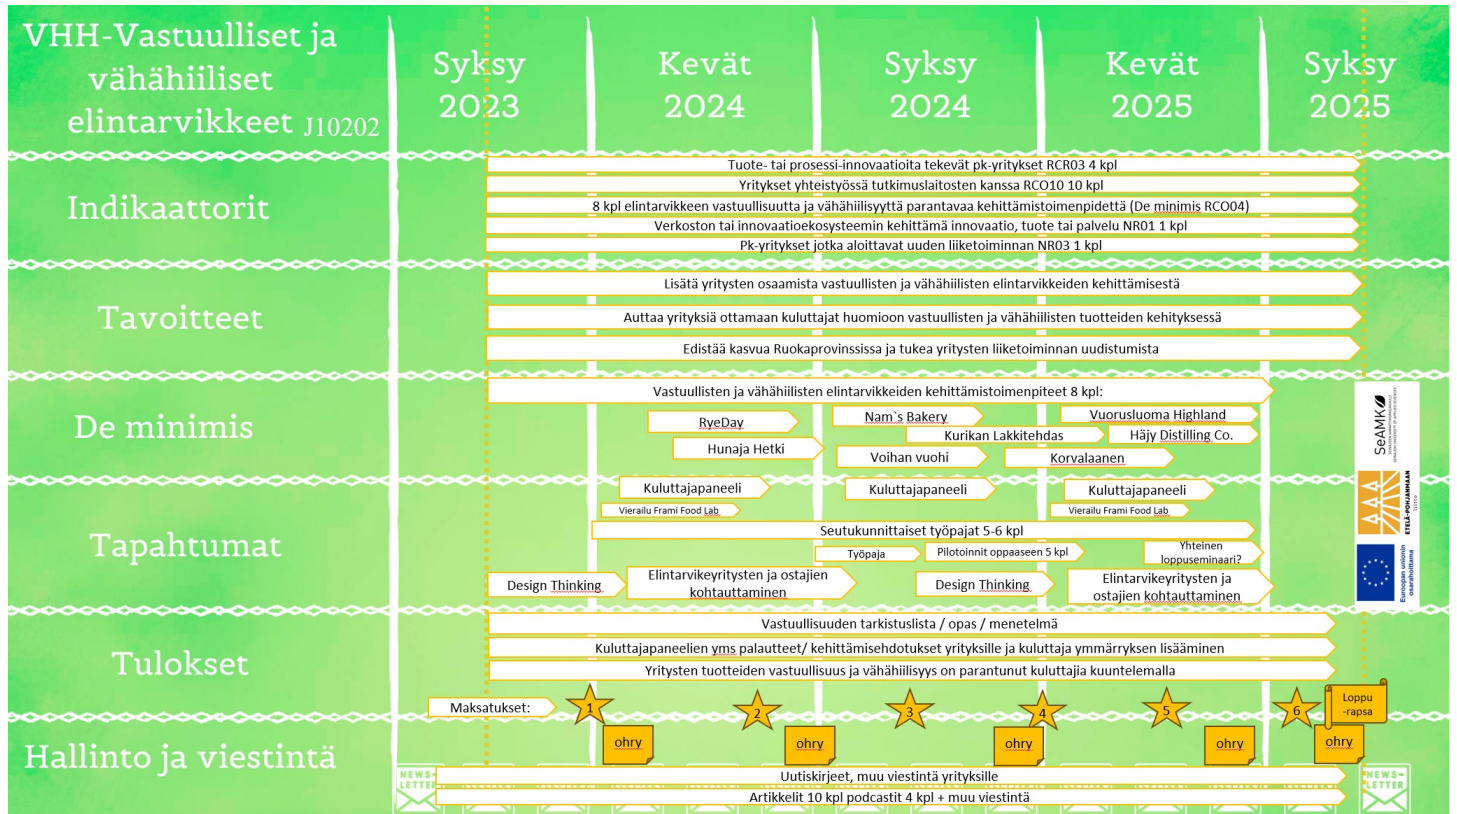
VHH-Vastuulliset ja vähähiiliset elintarvikkeet J10202

Syksy 2023

Kevät 2024

Syksy 2024

Kevät 2025

Syksy 2025

Indikaattorit

Tuote- tai prosessi-innovaatioita tekevät pk-yritykset RCR03 4 kpl

Yritykset yhteistyössä tutkimuslaitosten kanssa RCO10 10 kpl

8 kpl elintarvikkeen vastuullisuutta ja vähähiilisyyttä parantavaa kehittämistoimenpidettä (De minimis RCO04)

Verkoston tai innovaatioekosysteemin kehittämä innovaatio, tuote tai palvelu NR01 1 kpl

Pk-yritykset jotka aloittavat uuden liiketoiminnan NR03 1 kpl

Tavoitteet

Lisätä yritysten osaamista vastuullisten ja vähähiilisten elintarvikkeiden kehittämisestä

Auttaa yrityksiä ottamaan kuluttajat huomioon vastuullisten ja vähähiilisten tuotteiden kehityksessä

Edistää kasvua Ruokaprovinssissa ja tukea yritysten liiketoiminnan uudistumista

De minimis

Vastuullisten ja vähähiilisten elintarvikkeiden kehittämistoimenpiteet 8 kpl:

RyeDay

Hunaja Hetki

Nam`s Bakery

Kurikan Lakkitehdas

Voihan vuohi

Vuorusluoma Highland

Häjy Distilling Co.

Korvalaanen

Tapahtumat

Kuluttajapaneeli

Vierailu Frami Food Lab

Kuluttajapaneeli

Kuluttajapaneeli

Vierailu Frami Food Lab

Seutukunnittaiset työpajat 5-6 kpl

Työpaja

Pilotoinnit oppaaseen 5 kpl

Yhteinen loppuseminaari?

Design Thinking

Elintarvikeyritysten ja ostajien kohtauttaminen

Design Thinking

Elintarvikeyritysten ja ostajien kohtauttaminen

Tulokset

Vastuullisuuden tarkistuslista / opas / menetelmä

Kuluttajapaneelien yms palautteet/ kehittämisehdotukset yrityksille ja kuluttaja ymmärryksen lisääminen

Yritysten tuotteiden vastuullisuus ja vähähiilisyys on parantunut kuluttajia kuuntelemalla

Hallinto ja viestintä

Maksatukset:

1

2

3

4

5

6

Loppu -rapsa

ohry

ohry

ohry

ohry

ohry

NEWS-LETTER

Uutiskirjeet, muu viestintä yrityksille

Artikkelit 10 kpl podcastit 4 kpl + muu viestintä

NEWS-LETTER

SeAMK

ETELÄ-POHJANMAAN LIITTO

Euroopan unionin osarahoittama